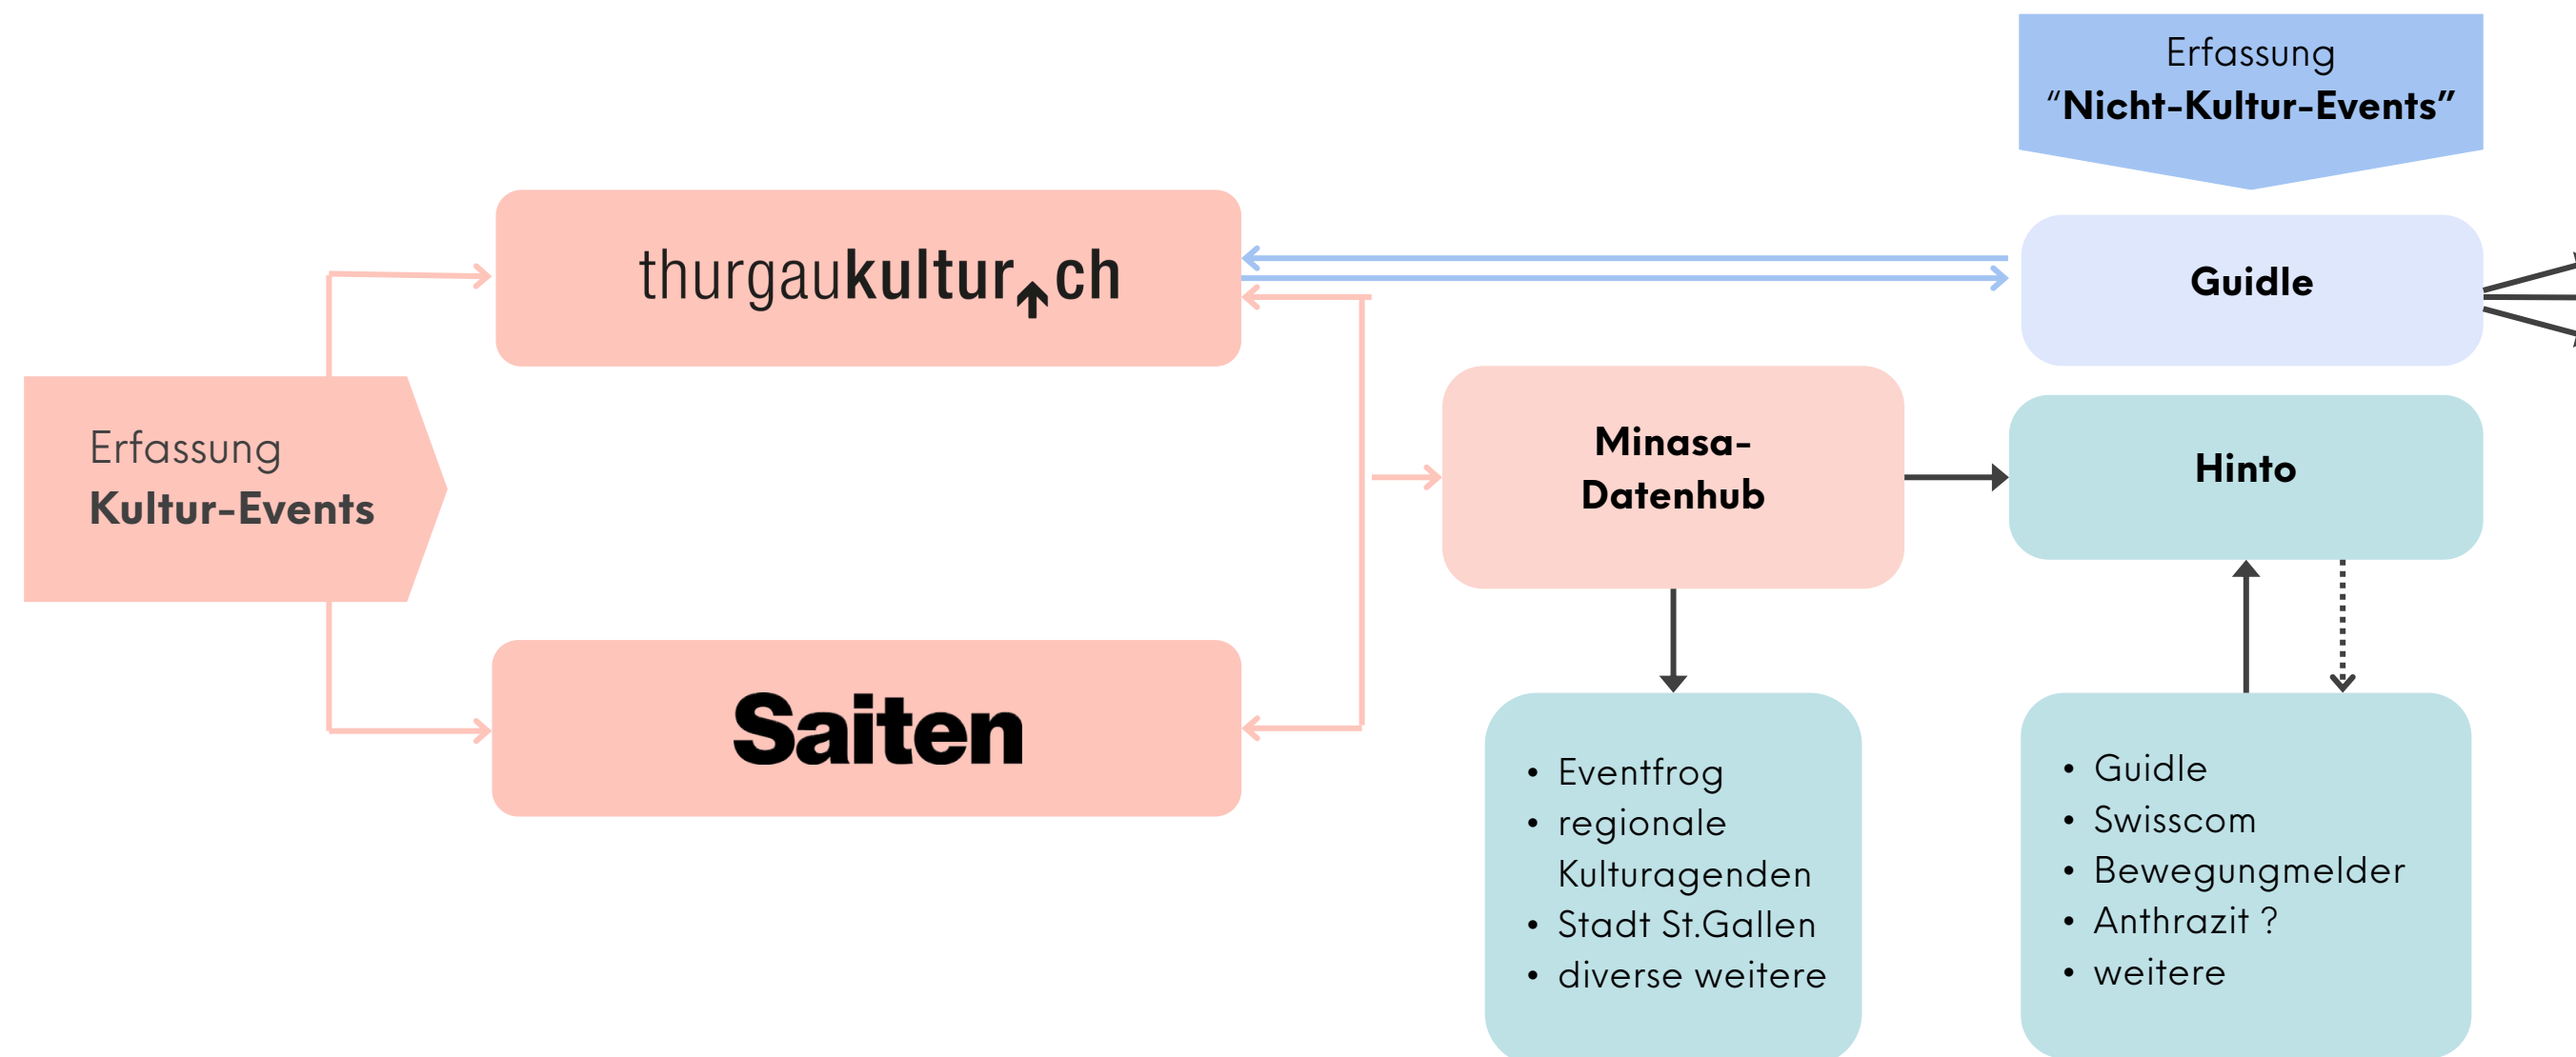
Erfassung
"Nicht-Kultur-Events"

thurgaukultur.ch

Guidle

Erfassung
Kultur-Events

Minasa-Datenhub

Hinto

Saiten

- Eventfrog
- regionale Kulturagenden
- Stadt St.Gallen
- diverse weitere

- Guidle
- Swisscom
- Bewegungmelder
- Anthrazit ?
- weitere